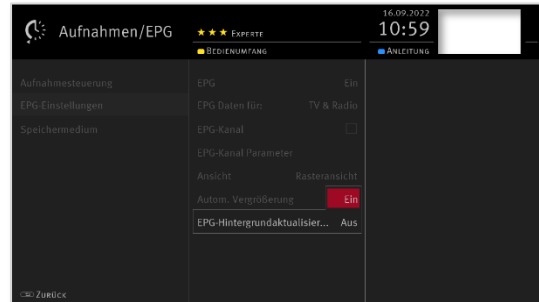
Aufnahmen/EPG

★★★ Experte
Bedienumfang

16.09.2022
10:59
Anleitung

Aufnahmesteuerung
EPG-Einstellungen
Speichermedium

EPG Ein
EPG Daten für: TV & Radio
EPG-Kanal
EPG-Kanal Parameter
Ansicht Rasteransicht
Autom. Vergrößerung Ein
EPG-Hintergrundaktualisier... Aus

Zurück